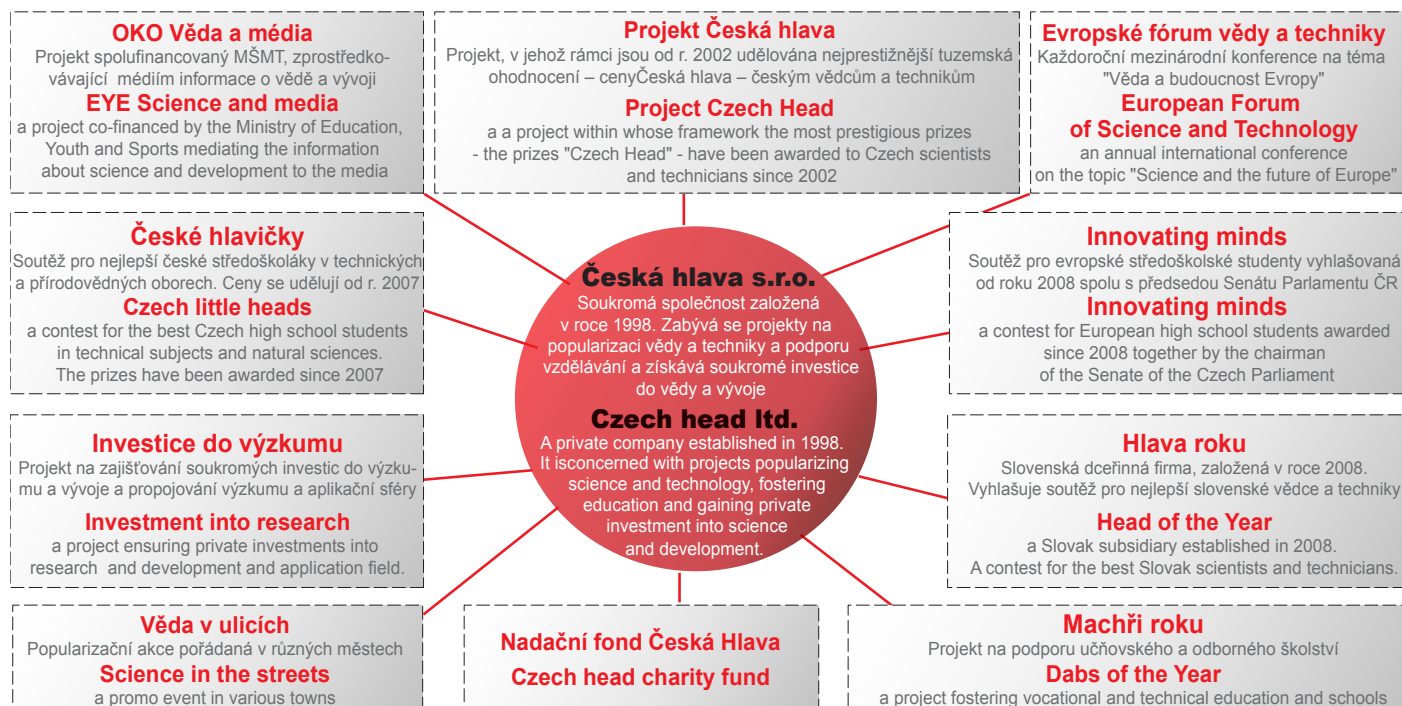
OKO Věda a média
Projekt spolufinancovaný MŠMT, zprostředkovávající médiím informace o vědě a vývoji
EYE Science and media
a project co-financed by the Ministry of Education, Youth and Sports mediating the information about science and development to the media

Projekt Česká hlava
Projekt, v jehož rámci jsou od r. 2002 udělována nejprestižnější tuzemská ohodnocení – cenyČeská hlava – českým vědcům a technikům
Project Czech Head
a a project within whose framework the most prestigious prizes - the prizes "Czech Head" - have been awarded to Czech scientists and technicians since 2002

Evropské fórum vědy a techniky
Každoroční mezinárodní konference na téma "Věda a budoucnost Evropy"
European Forum of Science and Technology
an annual international conference on the topic "Science and the future of Europe"

České hlavičky
Soutěž pro nejlepší české středoškoláky v technických a přírodovědných oborech. Ceny se udělují od r. 2007
Czech little heads
a contest for the best Czech high school students in technical subjects and natural sciences. The prizes have been awarded since 2007

Česká hlava s.r.o.
Soukromá společnost založená v roce 1998. Zabývá se projekty na popularizaci vědy a techniky a podporu vzdělávání a získává soukromé investice do vědy a vývoje
Czech head ltd.
A private company established in 1998. It isconcerned with projects popularizing science and technology, fostering education and gaining private investment into science and development.

Innovating minds
Soutěž pro evropské středoškolské studenty vyhlašovaná od roku 2008 spolu s předsedou Senátu Parlamentu ČR
Innovating minds
a contest for European high school students awarded since 2008 together by the chairman of the Senate of the Czech Parliament

Investice do výzkumu
Projekt na zajišťování soukromých investic do výzkumu a vývoje a propojování výzkumu a aplikační sféry
Investment into research
a project ensuring private investments into research and development and application field.

Hlava roku
Slovenská dceřinná firma, založená v roce 2008. Vyhlašuje soutěž pro nejlepší slovenské vědce a techniky
Head of the Year
a Slovak subsidiary established in 2008. A contest for the best Slovak scientists and technicians.

Věda v ulicích
Popularizační akce pořádaná v různých městech
Science in the streets
a promo event in various towns

Nadační fond Česká Hlava
Czech head charity fund

Machři roku
Projekt na podporu učňovského a odborného školství
Dabs of the Year
a project fostering vocational and technical education and schools